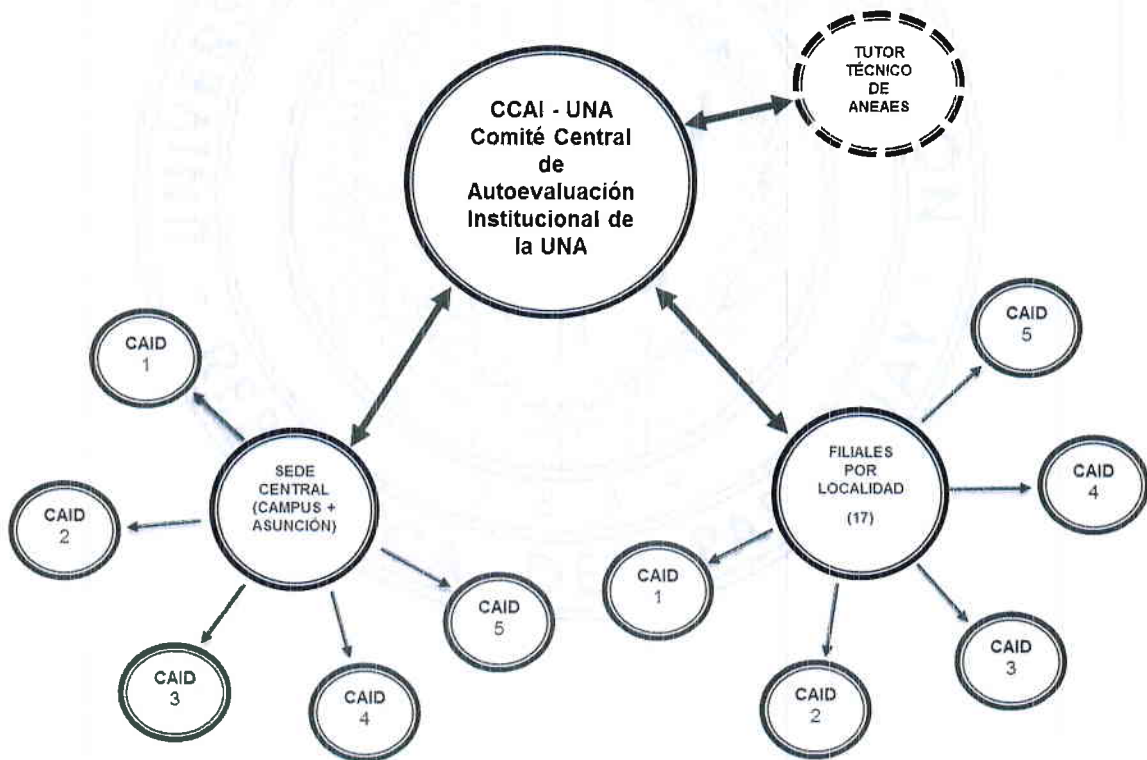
CCAI - UNA
Comité Central de Autoevaluación Institucional de la UNA

TUTOR TÉCNICO DE ANEAES

SEDE CENTRAL (CAMPUS + ASUNCIÓN)

CAID 1

CAID 2

CAID 3

CAID 4

CAID 5

FILIALES POR LOCALIDAD (17)

CAID 5

CAID 4

CAID 1

CAID 3

CAID 2